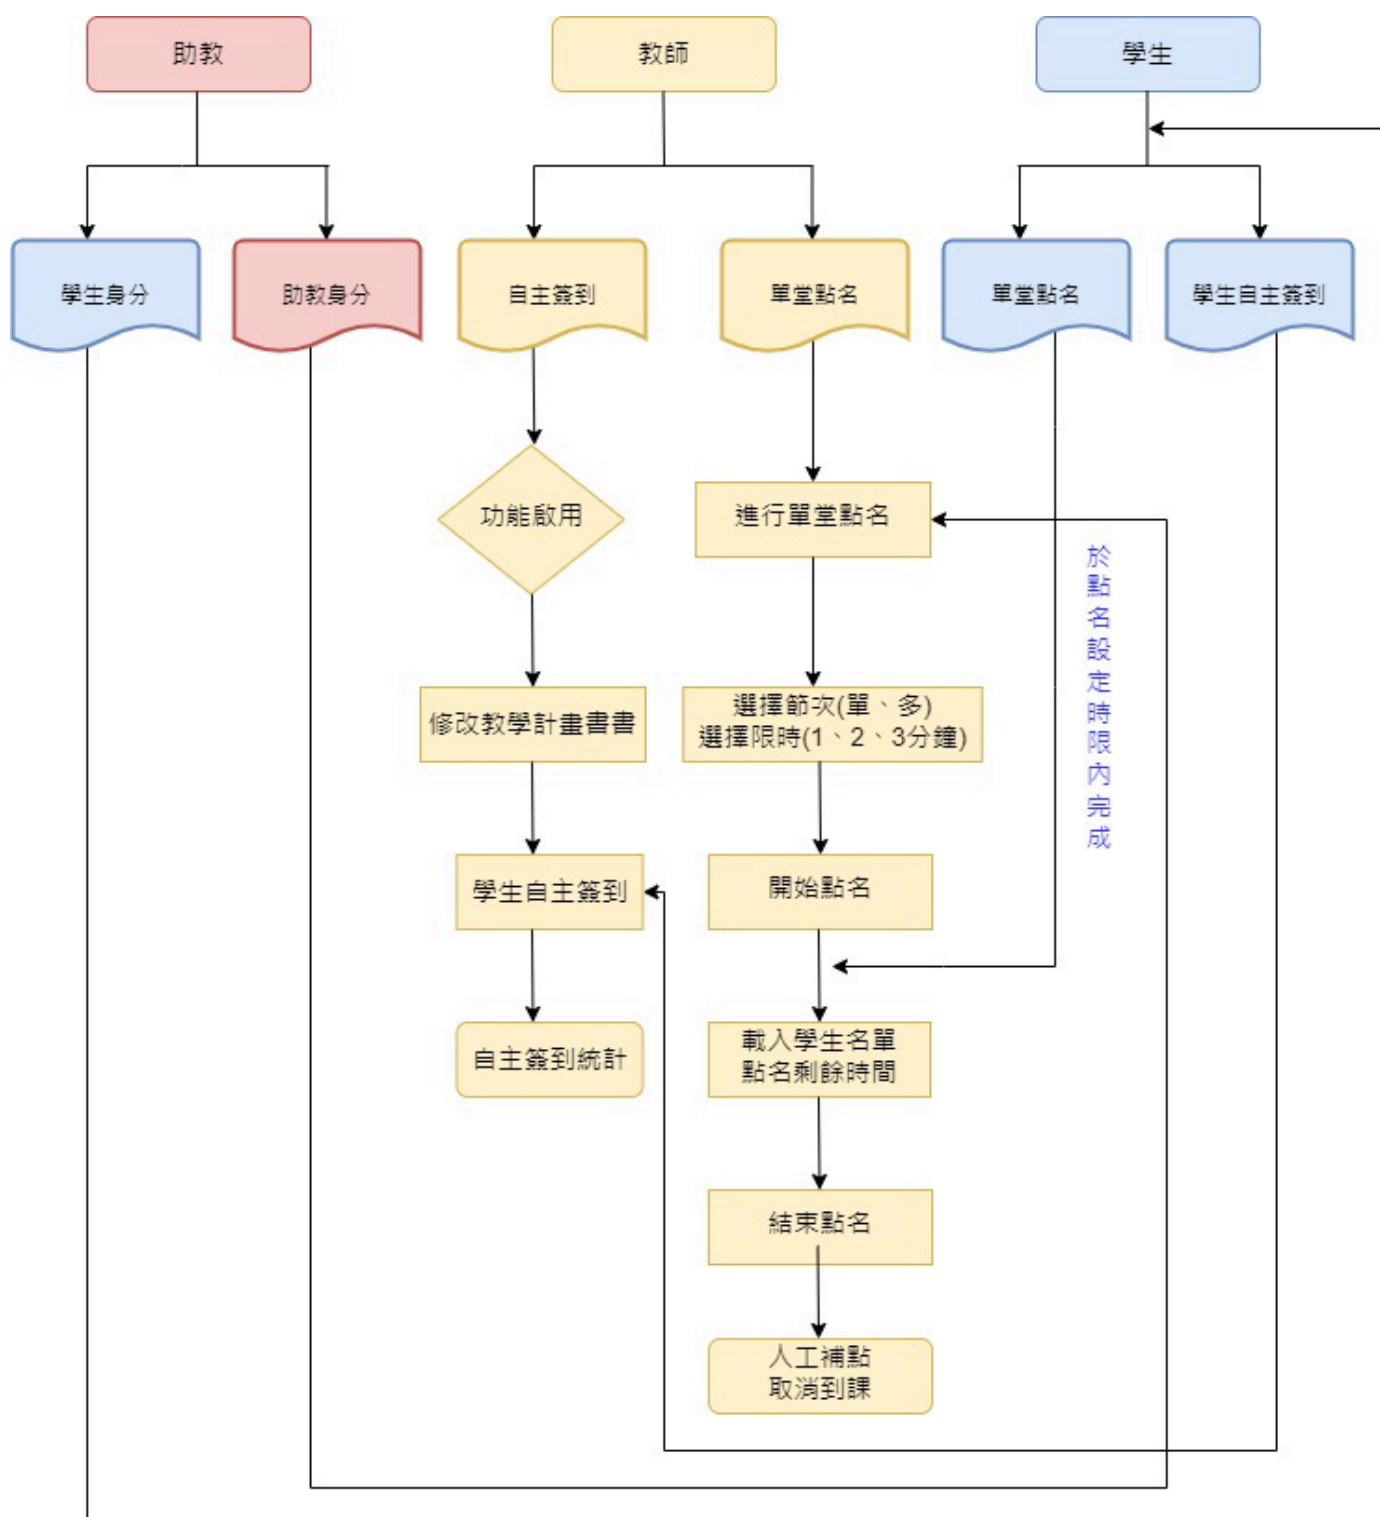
助教

教師

學生

學生身分

助教身分

自主簽到

單堂點名

單堂點名

學生自主簽到

功能啟用

進行單堂點名

於點名設定時限內完成

修改教學計畫書書

選擇節次(單、多)
選擇限時(1、2、3分鐘)

學生自主簽到

開始點名

自主簽到統計

載入學生名單
點名剩餘時間

結束點名

人工補點
取消到課